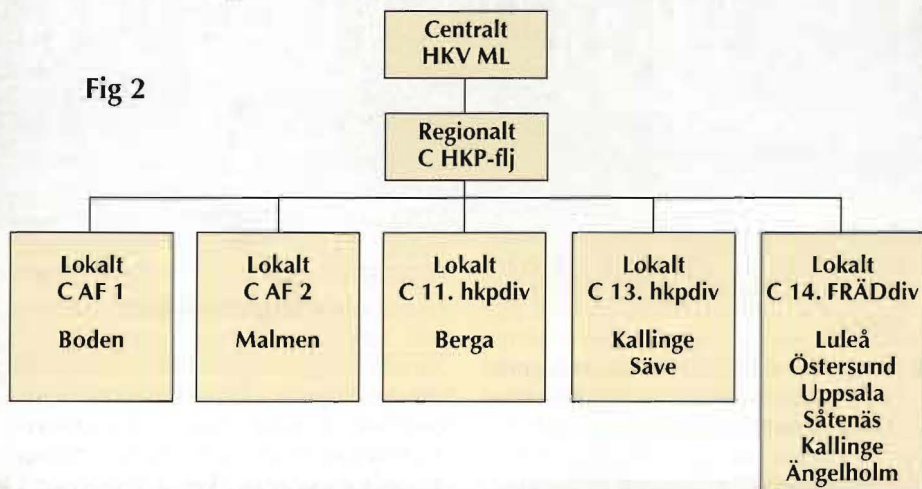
Fig 2

Centralt
HKV ML

Regionalt
C HKP-flj

Lokalt
C AF 1

Boden

Lokalt
C AF 2

Malmen

Lokalt
C 11. hkpdiv

Berga

Lokalt
C 13. hkpdiv

Kallinge
Säve

Lokalt
C 14. FRÄDdiv

Luleå
Östersund
Uppsala
Såtenäs
Kallinge
Ängelholm